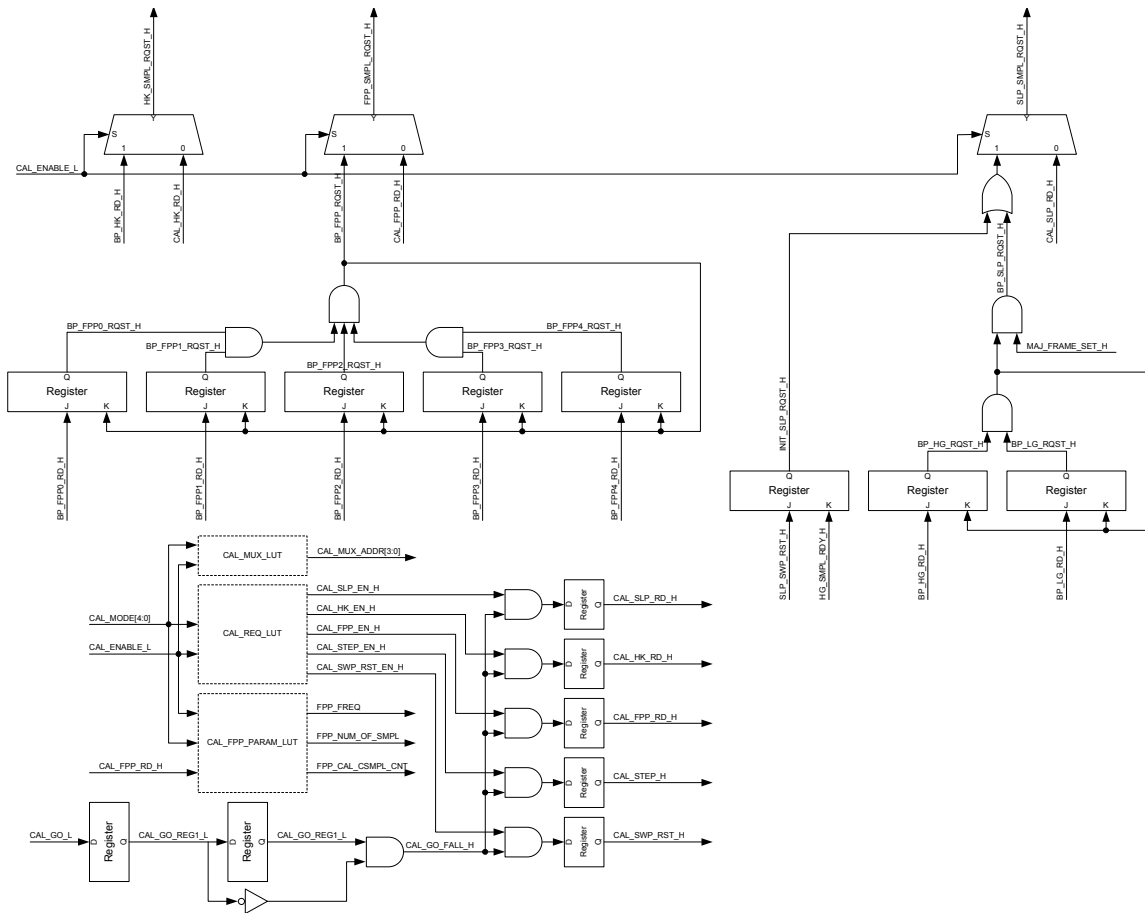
HK_SMPL_RQST_H
FPP_SMPL_RQST_H
SLP_SMPL_RQST_H
S
1
0
S
1
0
S
1
0
CAL_ENABLE_L
BP_HK_RD_H
CAL_HK_RD_H
BP_FPP_RQST_H
CAL_FPP_RD_H
CAL_SLP_RD_H
BP_SLP_RQST_H
BP_FPP0_RQST_H
BP_FPP1_RQST_H
BP_FPP2_RQST_H
BP_FPP3_RQST_H
BP_FPP4_RQST_H
MAJ_FRAME_SET_H
Q
Register
J
K
Q
Register
J
K
Q
Register
J
K
Q
Register
J
K
Q
Register
J
K
BP_FPP0_RD_H
BP_FPP1_RD_H
BP_FPP2_RD_H
BP_FPP3_RD_H
BP_FPP4_RD_H
INIT_SLP_RQST_H
BP_HG_RQST_H
BP_LG_RQST_H
Q
Register
J
K
Q
Register
J
K
Q
Register
J
K
SLP_SWP_RST_H
HG_SMPL_RDY_H
BP_HG_RD_H
BP_LG_RD_H
CAL_MUX_LUT
CAL_MUX_ADDR[3:0]
CAL_MODE[4:0]
CAL_ENABLE_L
CAL_REQ_LUT
CAL_SLP_EN_H
CAL_HK_EN_H
CAL_FPP_EN_H
CAL_STEP_EN_H
CAL_SWP_RST_EN_H
D
Register
Q
CAL_SLP_RD_H
D
Register
Q
CAL_HK_RD_H
D
Register
Q
CAL_FPP_RD_H
D
Register
Q
CAL_STEP_H
D
Register
Q
CAL_SWP_RST_H
CAL_FPP_PARAM_LUT
FPP_FREQ
FPP_NUM_OF_SMPL
FPP_CAL_CSMPL_CNT
CAL_FPP_RD_H
CAL_GO_L
D
Register
Q
CAL_GO_REG1_L
D
Register
Q
CAL_GO_REG1_L
CAL_GO_FALL_H